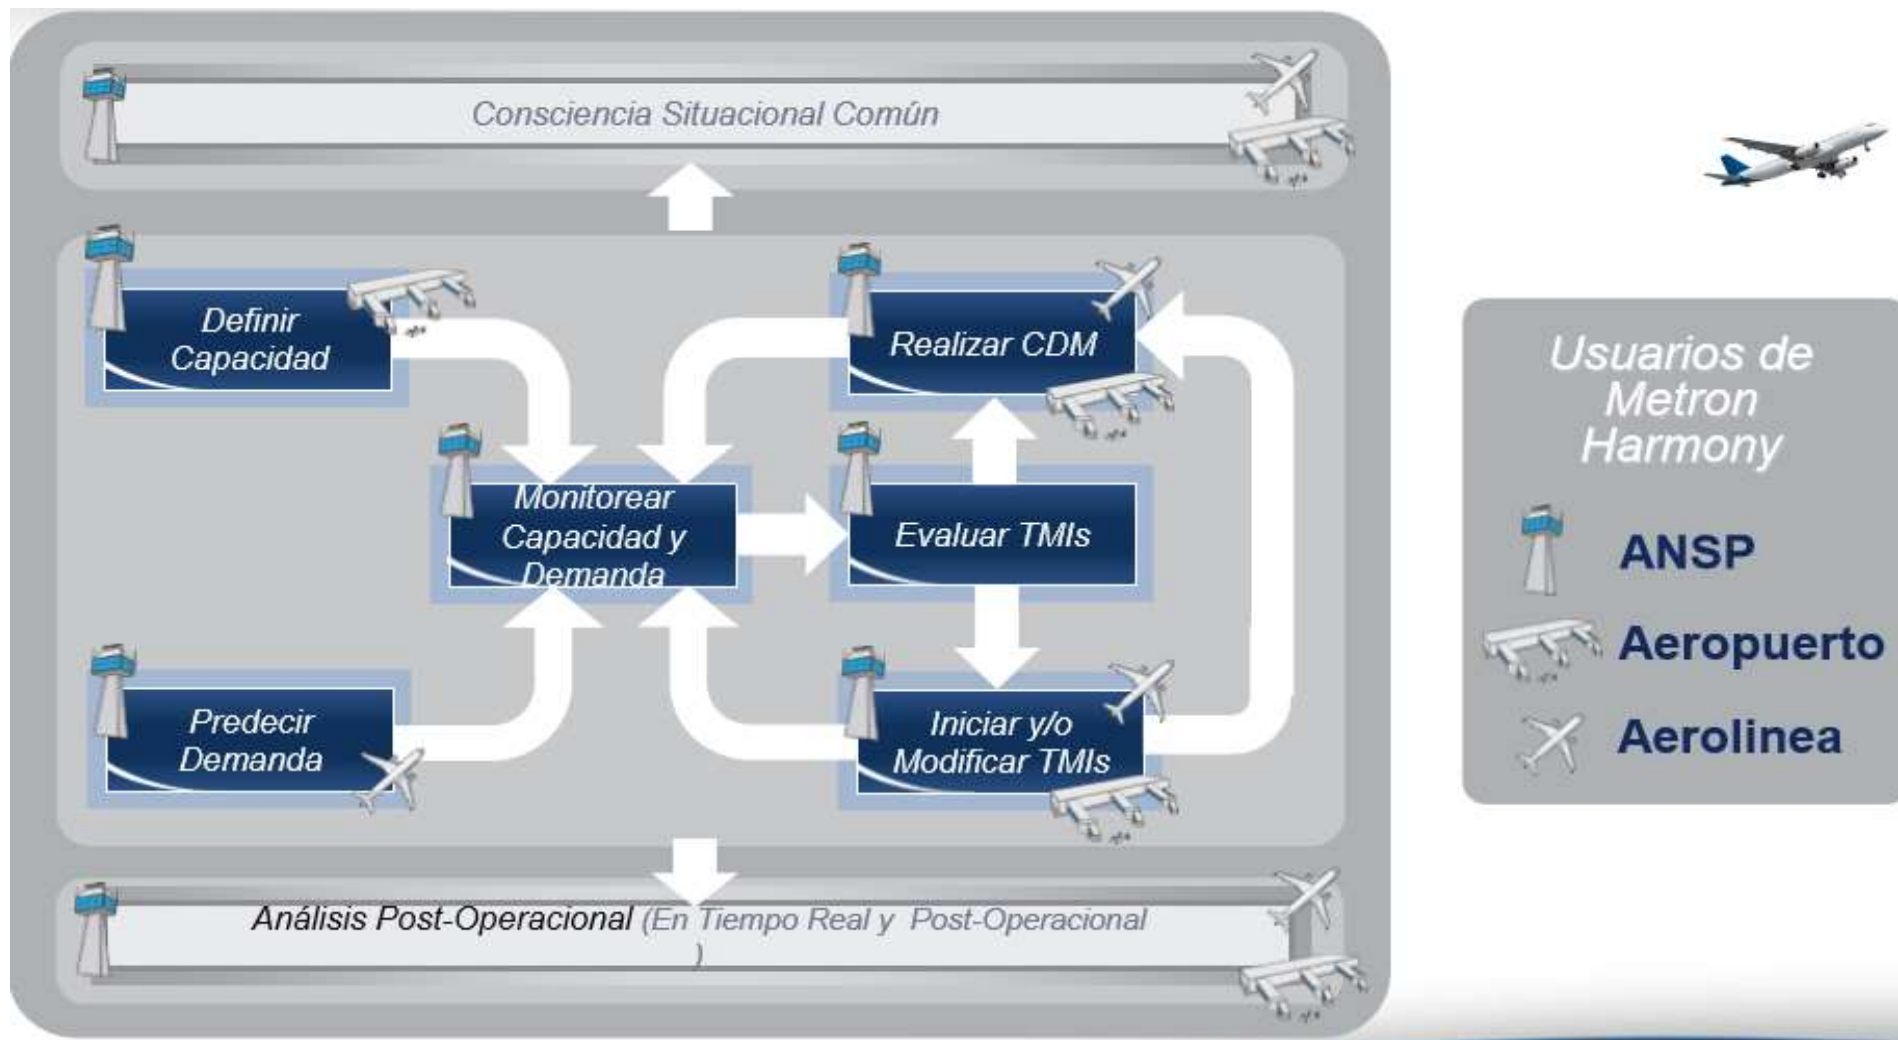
Consciencia Situacional Común

Definir Capacidad

Realizar CDM

Monitorear Capacidad y Demanda

Evaluar TMIs

Predecir Demanda

Iniciar y/o Modificar TMIs

Análisis Post-Operacional (En Tiempo Real y Post-Operacional )

Usuarios de Metron Harmony

ANSP

Aeropuerto

Aerolinea